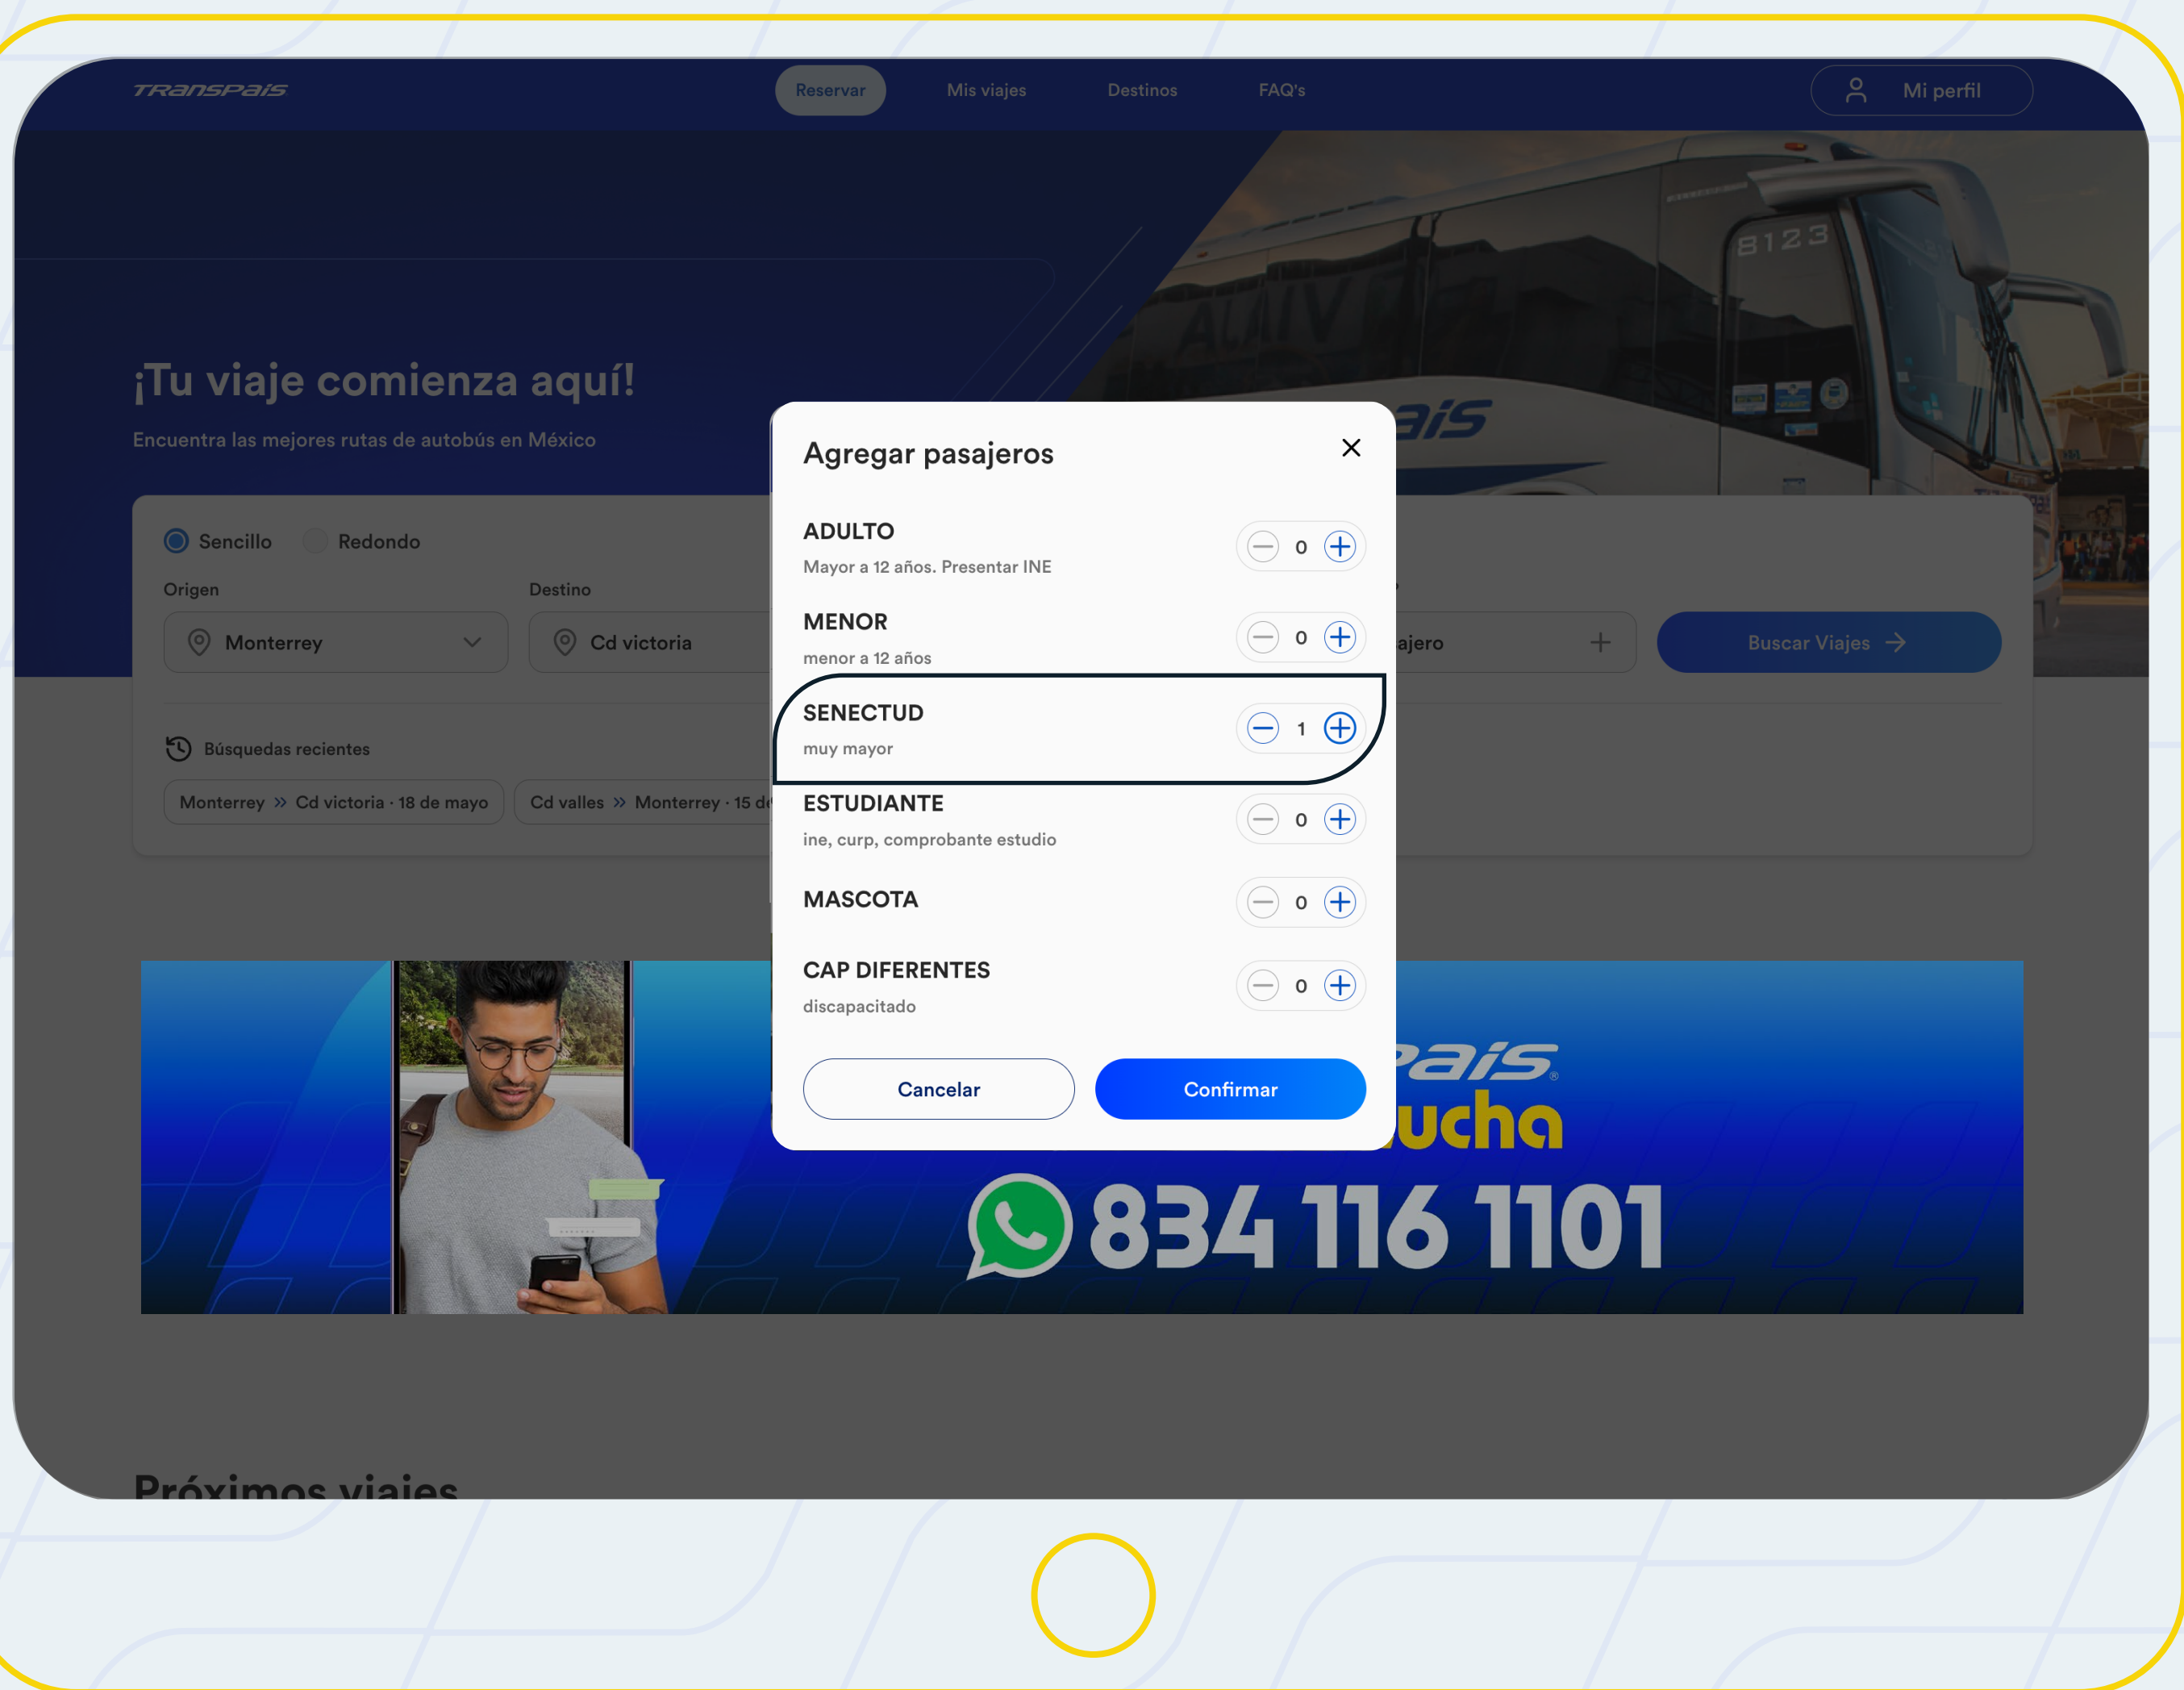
TRANSPAIS

Reservar Mis viajes Destinos FAQ's

Mi perfil

¡Tu viaje comienza aquí!

Encuentra las mejores rutas de autobús en México

Sencillo Redondo

Origen
Monterrey

Destino
Cd victoria

ajero

Buscar Viajes

Búsquedas recientes

Monterrey » Cd victoria · 18 de mayo

Cd valles » Monterrey · 15 d

8123

ais

Agregar pasajeros

ADULTO
Mayor a 12 años. Presentar INE
0

MENOR
menor a 12 años
0

SENECTUD
muy mayor
1

ESTUDIANTE
ine, curp, comprobante estudio
0

MASCOTA
0

CAP DIFERENTES
discapacitado
0

Cancelar

Confirmar

ais
ucha

834 116 1101

Próximos viajes